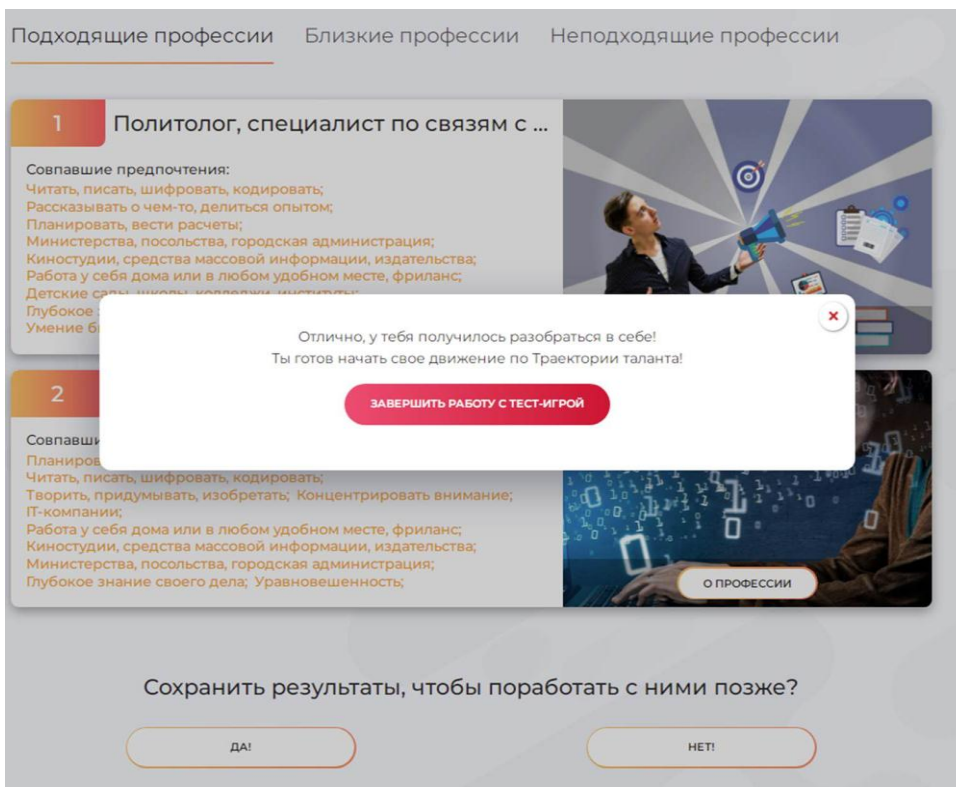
Подходящие профессии Близкие профессии Неподходящие профессии

1 Политолог, специалист по связям с ...

Совпавшие предпочтения:
Читать, писать, шифровать, кодировать;
Рассказывать о чем-то, делиться опытом;
Планировать, вести расчеты;
Министерства, посольства, городская администрация;
Киностудии, средства массовой информации, издательства;
Работа у себя дома или в любом удобном месте, фриланс;
Детские сады, школы, колледжи, институты;
Глубокое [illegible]
Умение б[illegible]

×

Отлично, у тебя получилось разобраться в себе!
Ты готов начать свое движение по Траектории таланта!

ЗАВЕРШИТЬ РАБОТУ С ТЕСТ-ИГРОЙ

2

Совпавши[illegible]
Планиров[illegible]
Читать, писать, шифровать, кодировать;
Творить, придумывать, изобретать; Концентрировать внимание;
IT-компании;
Работа у себя дома или в любом удобном месте, фриланс;
Киностудии, средства массовой информации, издательства;
Министерства, посольства, городская администрация;
Глубокое знание своего дела; Уравновешенность;

О ПРОФЕССИИ

Сохранить результаты, чтобы поработать с ними позже?

ДА!

НЕТ!